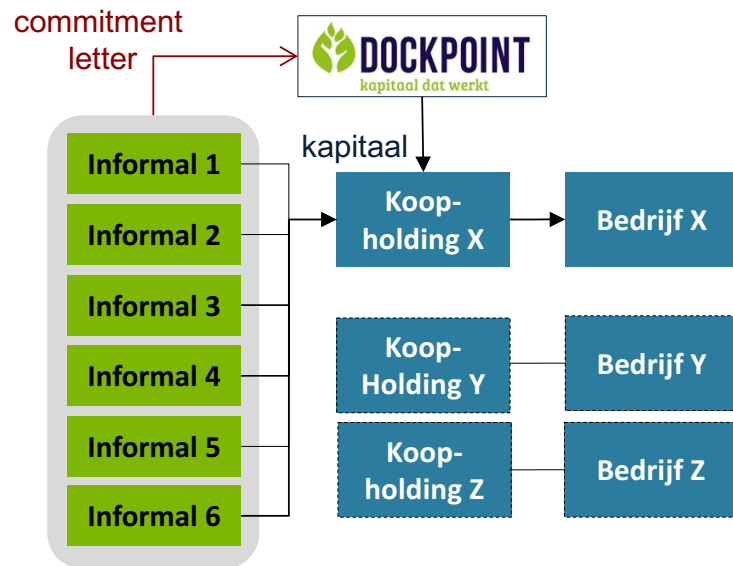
commitment letter

DOCKPOINT
kapitaal dat werkt

kapitaal

Informal 1
Informal 2
Informal 3
Informal 4
Informal 5
Informal 6

Koopholding X

Bedrijf X

Koop-Holding Y

Bedrijf Y

Koopholding Z

Bedrijf Z